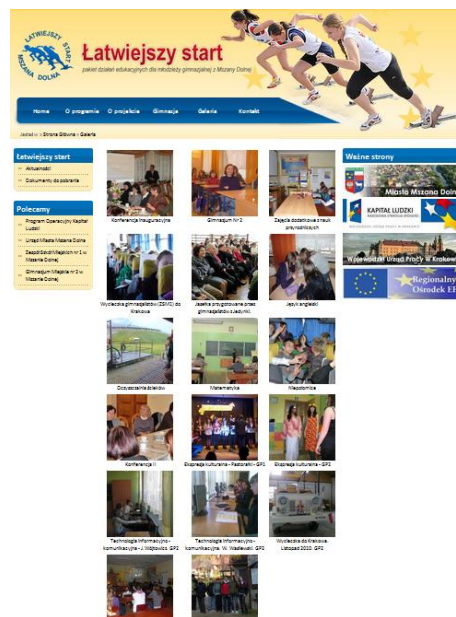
ŁATWIEJSZY START
MSZANA DOLNA

Łatwiejszy start

pakiet działań edukacyjnych dla młodzieży gimnazjalnej z Mszany Dolnej

Home | O programie | O projekcie | Gimnazja | Galeria | Kontakt

Jesteś w: » Strona Główna » Galeria

Łatwiejszy start
Aktualności
Dokumenty do pobrania

Polecamy
Program Operacyjny Kapitał Ludzki
Urząd Miasta Mszana Dolna
Zespół Szkół Miejskich nr 1 w Mszanie Dolnej
Gimnazjum Miejskie nr 2 w Mszanie Dolnej

Konferencja Inauguracyjna
Gimnazjum Nr 2
Zajęcia dodatkowe z nauk przyrodniczych
Wycieczka gimnazjalistów (ZSM2) do Krakowa
Jasełka przygotowane przez gimnazjalistów Języki...
Język angielski
Oczyszczanie ścieków
Matematyka
Niepołomice
Konferencja II
Ekspresja kulturalna - Pastorałki - GP2
Ekspresja kulturalna - GP2
Technologie informacyjno-komunikacyjne - J. Wójtowicz, GP2
Technologie informacyjno-komunikacyjne - W. Wasilewski, GP2
Wycieczka do Krakowa, Listopad 2010, GP2

Ważne strony
Miasto Mszana Dolna
KAPITAŁ LUDZKI
Wojewódzki Urząd Pracy w Krakowie
Regionalny Ośrodek EF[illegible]